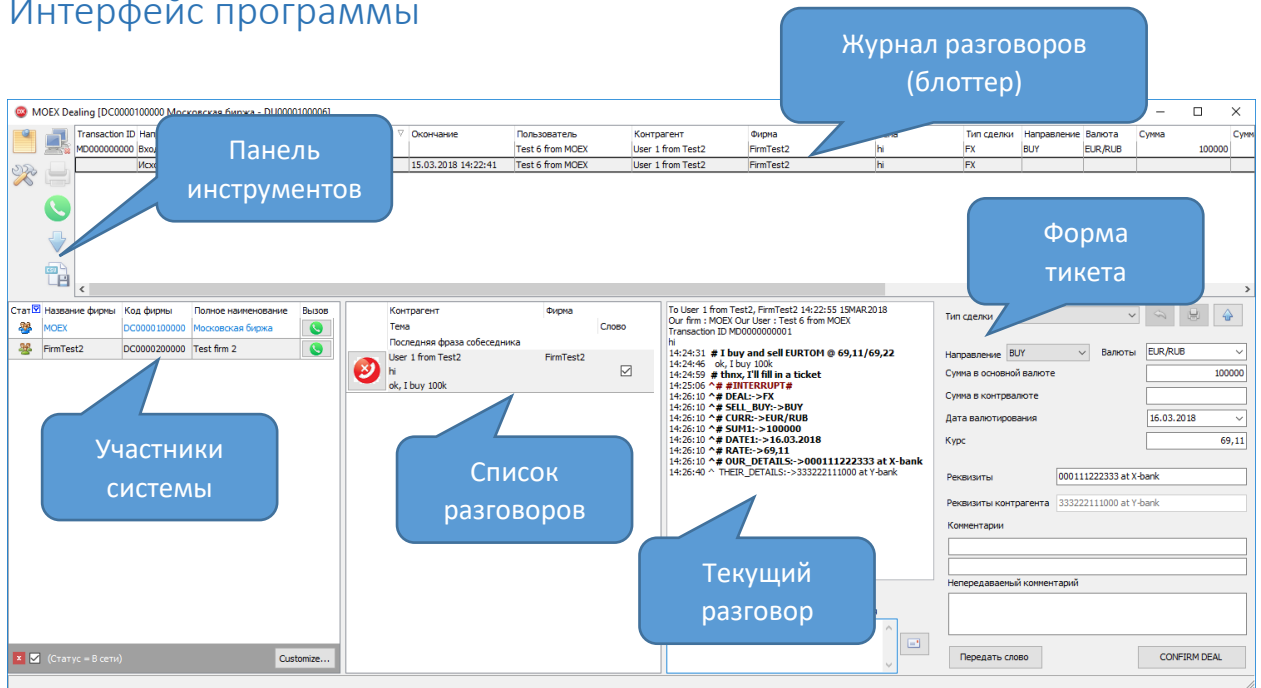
Интерфейс программы

Журнал разговоров (блоттер)

MOEX Dealing [DC0000100000 Московская биржа - DU0000100006]

Панель инструментов

| Transaction ID | Нап | | Окончание | Пользователь | Контрагент | Фирма | | Тип сделки | Направление | Валюты | Сумма | Сумм |
|---|---|---|---|---|---|---|---|---|---|---|---|---|
| MD000000000 | Вход | | | Test 6 from MOEX | User 1 from Test2 | FirmTest2 | hi | FX | BUY | EUR/RUB | 100000 | |
| | Исх | | 15.03.2018 14:22:41 | Test 6 from MOEX | User 1 from Test2 | FirmTest2 | hi | FX | | | | |

Форма тикета

| Стат | Название фирмы | Код фирмы | Полное наименование | Вызов |
|---|---|---|---|---|
| | MOEX | DC0000100000 | Московская биржа | |
| | FirmTest2 | DC0000200000 | Test firm 2 | |

Участники системы

(Статус = В сети) Customize...

Контрагент Фирма
Тема Слово
Последняя фраза собеседника
User 1 from Test2 FirmTest2
hi
ok, I buy 100k

Список разговоров

To User 1 from Test2, FirmTest2 14:22:55 15MAR2018
Our firm : MOEX Our User : Test 6 from MOEX
Transaction ID MD0000000001
hi
14:24:31 # I buy and sell EURTOM @ 69,11/69,22
14:24:46 ok, I buy 100k
14:24:59 # thnx, I'll fill in a ticket
14:25:06 ^# #INTERRUPT#
14:26:10 ^# DEAL:->FX
14:26:10 ^# SELL_BUY:->BUY
14:26:10 ^# CURR:->EUR/RUB
14:26:10 ^# SUM1:->100000
14:26:10 ^# DATE1:->16.03.2018
14:26:10 ^# RATE:->69,11
14:26:10 ^# OUR_DETAILS:->000111222333 at X-bank
14:26:40 ^ THEIR_DETAILS:->333222111000 at Y-bank

Текущий разговор

Тип сделки
Направление BUY
Валюты EUR/RUB
Сумма в основной валюте 100000
Сумма в контрвалюте
Дата валютирования 16.03.2018
Курс 69,11
Реквизиты 000111222333 at X-bank
Реквизиты контрагента 333222111000 at Y-bank
Комментарии
Непередаваемый комментарий
Передать слово
CONFIRM DEAL